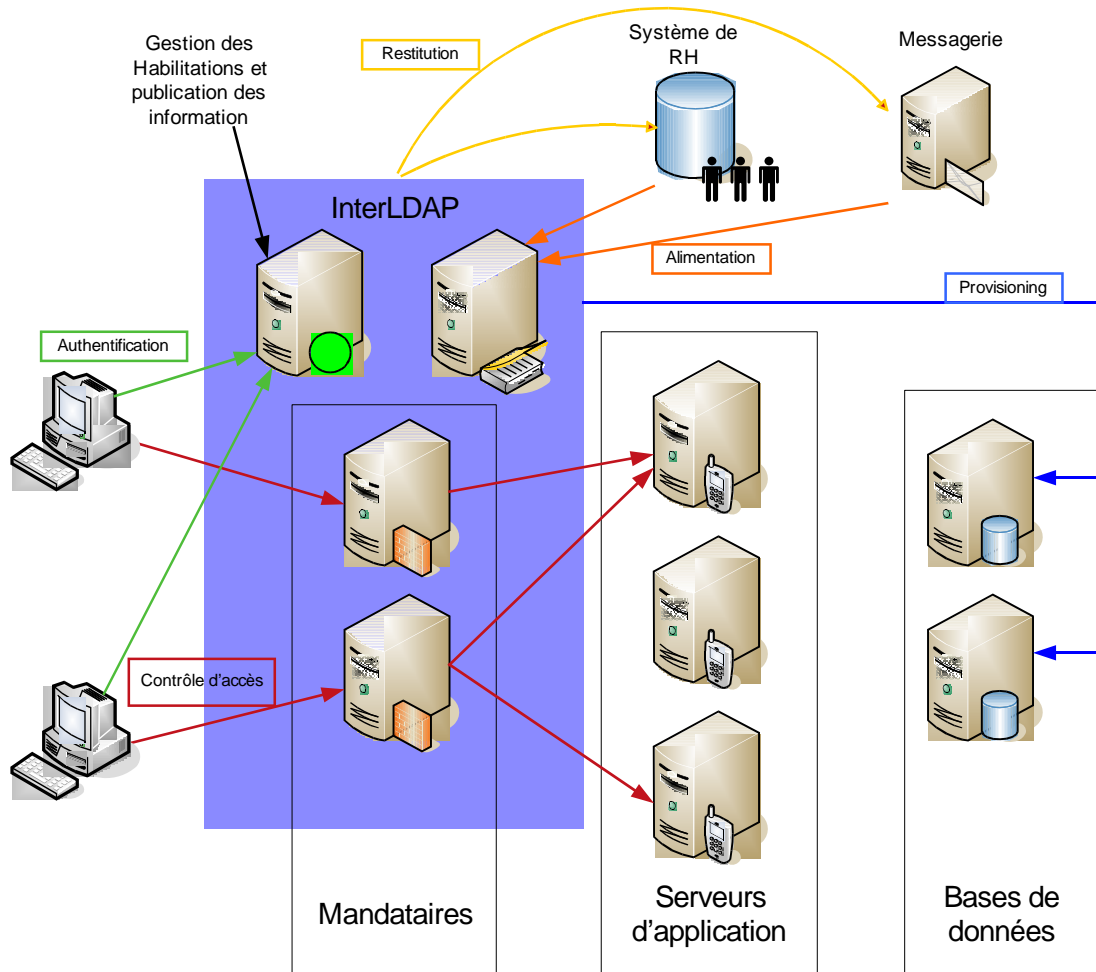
Gestion des Habilitations et publication des information

Restitution

Système de RH

Messagerie

InterLDAP

Alimentation

Provisioning

Authentification

Contrôle d'accès

Mandataires

Serveurs d'application

Bases de données